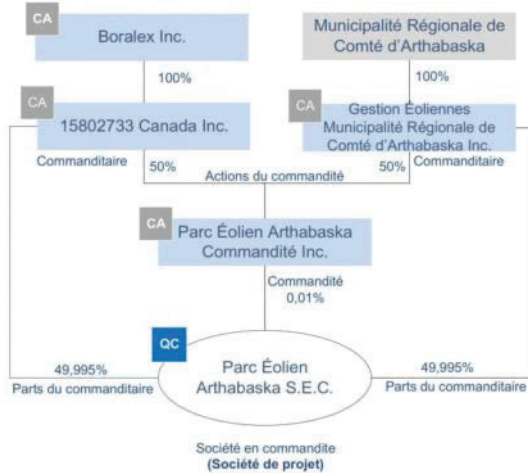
CA
Boralex Inc.

Municipalité Régionale de Comté d'Arthabaska

100%

100%

CA
15802733 Canada Inc.

CA
Gestion Éoliennes Municipalité Régionale de Comté d'Arthabaska Inc.

Commanditaire

50%

Actions du commandité

50%

Commanditaire

CA
Parc Éolien Arthabaska Commandité Inc.

Commandité
0,01%

QC
49,995%
Parts du commanditaire

Parc Éolien Arthabaska S.E.C.

49,995%
Parts du commanditaire

Société en commandite
(Société de projet)